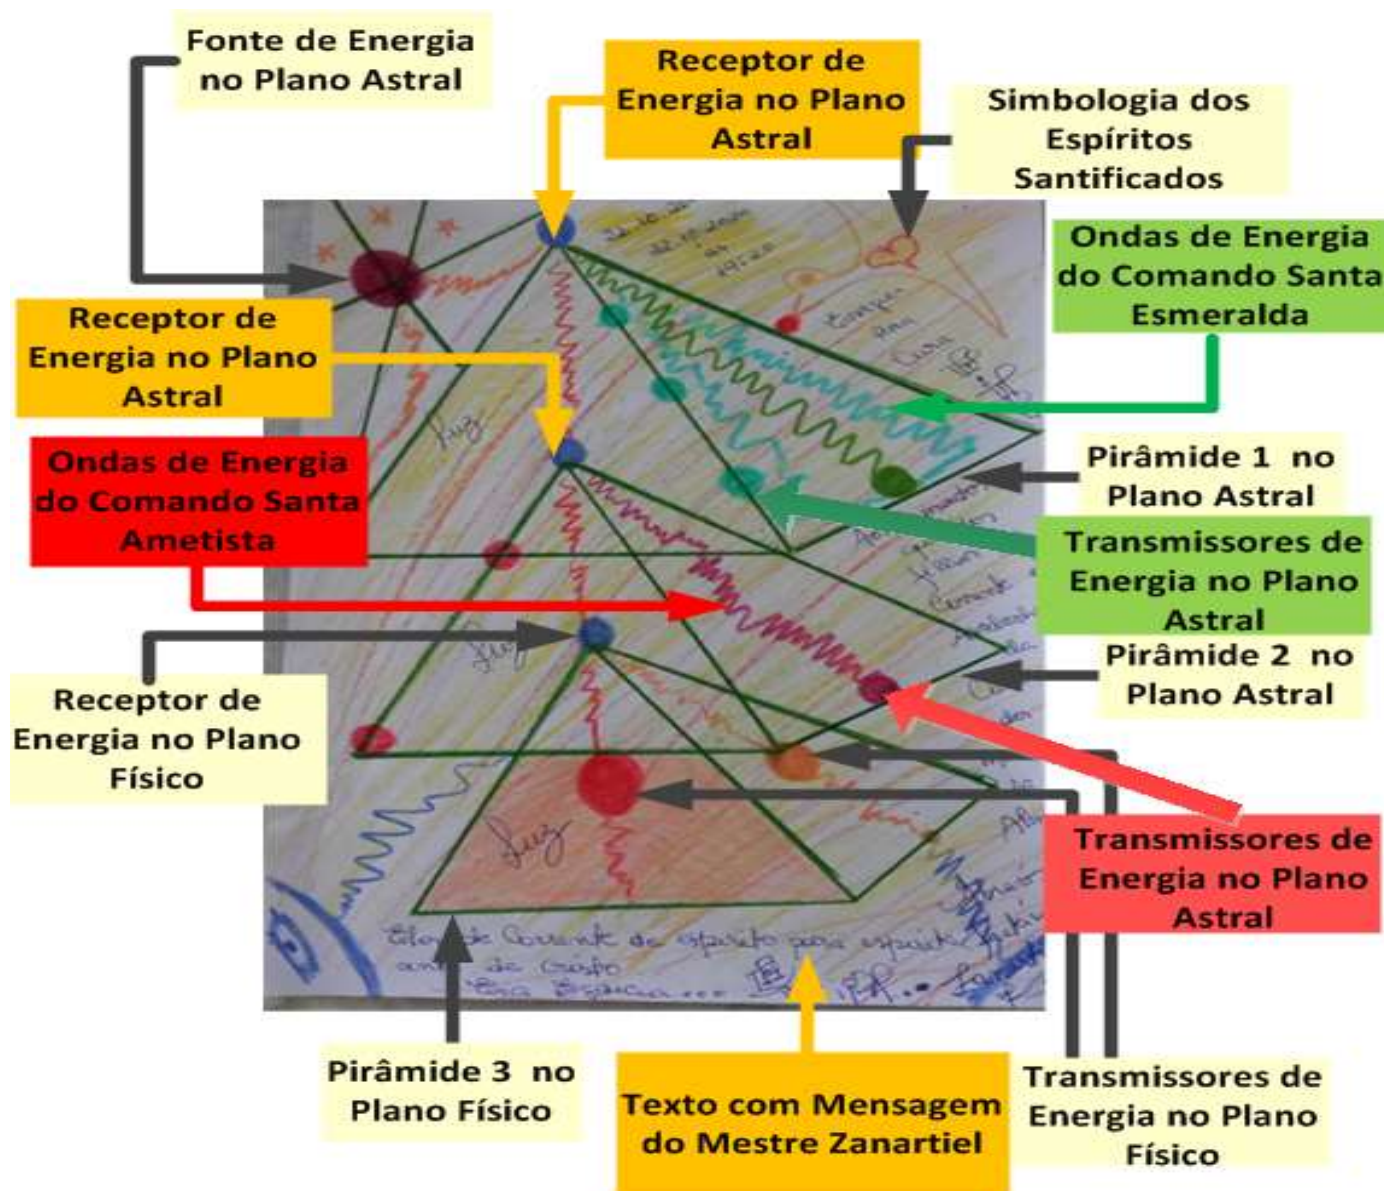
Fonte de Energia no Plano Astral

Receptor de Energia no Plano Astral

Simbologia dos Espíritos Santificados

Ondas de Energia do Comando Santa Esmeralda

Receptor de Energia no Plano Astral

Ondas de Energia do Comando Santa Ametista

Pirâmide 1 no Plano Astral

Transmissores de Energia no Plano Astral

Pirâmide 2 no Plano Astral

Receptor de Energia no Plano Físico

Transmissores de Energia no Plano Astral

luz

luz

luz

luz

Pirâmide 3 no Plano Físico

Texto com Mensagem do Mestre Zanartiel

Transmissores de Energia no Plano Físico